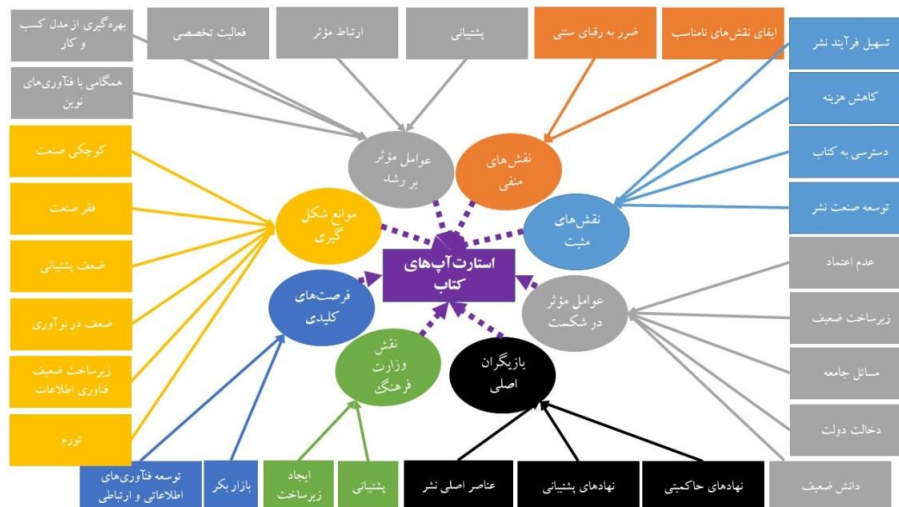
بهره‌گیری از مدل کسب و کار

فعالیت تخصصی

ارتباط مؤثر

پشتیبانی

ضرر به رقبای سنتی

ایفای نقش‌های نامناسب

تسهیل فرآیند نشر

همگامی با فناوری‌های نوین

کاهش هزینه

کوچکی صنعت

دسترسی به کتاب

فقر صنعت

توسعه صنعت نشر

ضعف پشتیبانی

عدم اعتماد

ضعف در نوآوری

زیرساخت ضعیف

زیرساخت ضعیف فناوری اطلاعات

مسائل جامعه

تورم

دخالت دولت

عوامل مؤثر بر رشد

نقش‌های منفی

موانع شکل گیری

نقش‌های مثبت

استارت‌آپ‌های کتاب

فرصت‌های کلیدی

عوامل مؤثر در شکست

نقش وزارت فرهنگ

بازیگران اصلی

توسعه فناوری‌های اطلاعاتی و ارتباطی

بازار بکر

ایجاد زیرساخت

پشتیبانی

عناصر اصلی نشر

نهادهای پشتیبانی

نهادهای حاکمیتی

دانش ضعیف